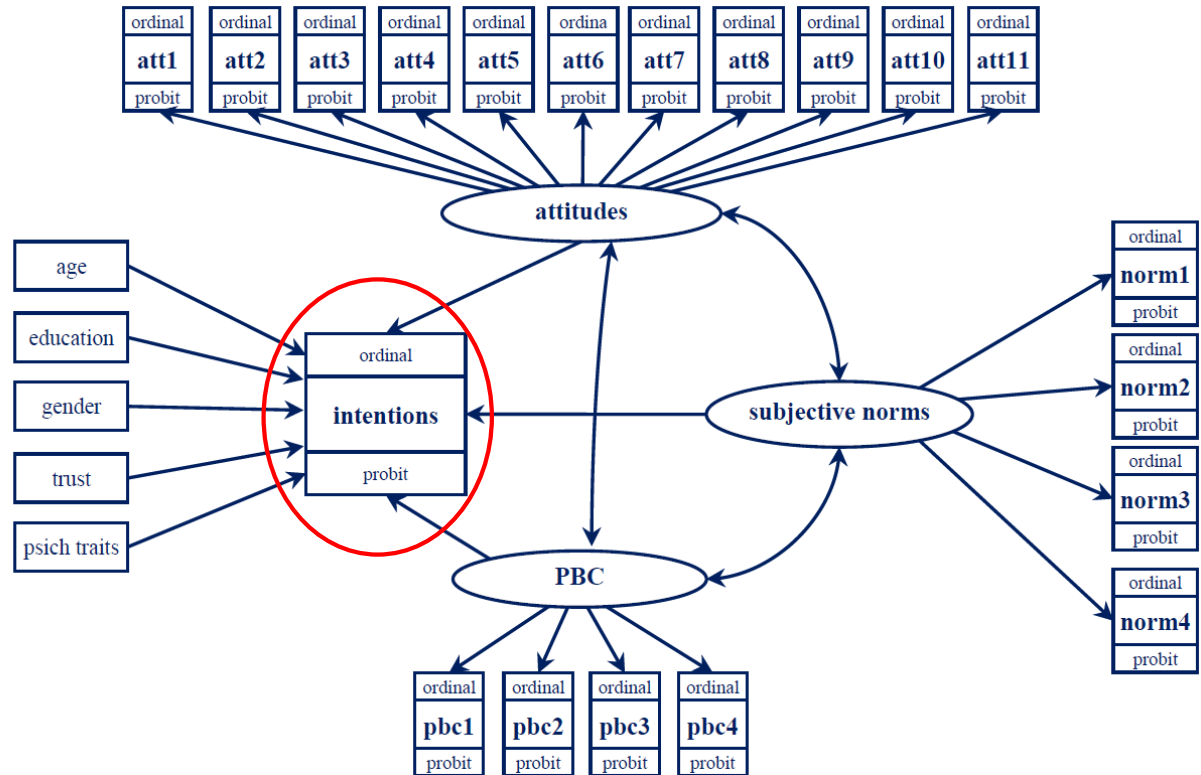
ordinal
att1
probit

ordinal
att2
probit

ordinal
att3
probit

ordinal
att4
probit

ordinal
att5
probit

ordina
att6
probit

ordinal
att7
probit

ordinal
att8
probit

ordinal
att9
probit

ordinal
att10
probit

ordinal
att11
probit

attitudes

age

education

gender

trust

psich traits

ordinal
intentions
probit

subjective norms

ordinal
norm1
probit

ordinal
norm2
probit

ordinal
norm3
probit

ordinal
norm4
probit

PBC

ordinal
pbc1
probit

ordinal
pbc2
probit

ordinal
pbc3
probit

ordinal
pbc4
probit